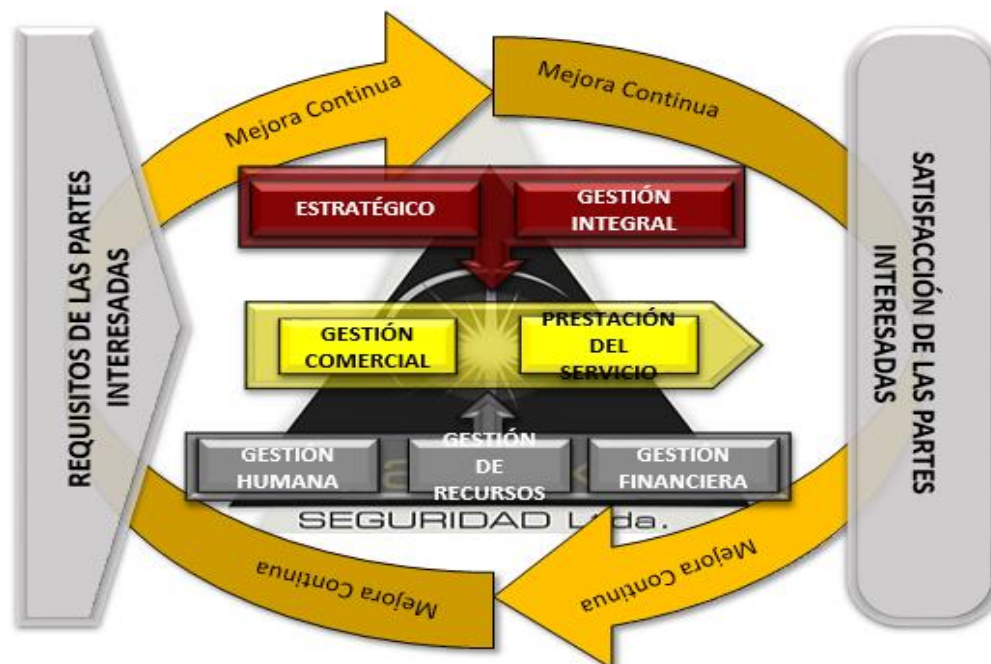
REQUISITOS DE LAS PARTES INTERESADAS

Mejora Continua

Mejora Continua

SATISFACCIÓN DE LAS PARTES INTERESADAS

ESTRATÉGICO

GESTIÓN INTEGRAL

GESTIÓN COMERCIAL

PRESTACIÓN DEL SERVICIO

GESTION HUMANA

GESTIÓN DE RECURSOS

GESTION FINANCIERA

SEGURIDAD Ltda.

Mejora Continua

Mejora Continua